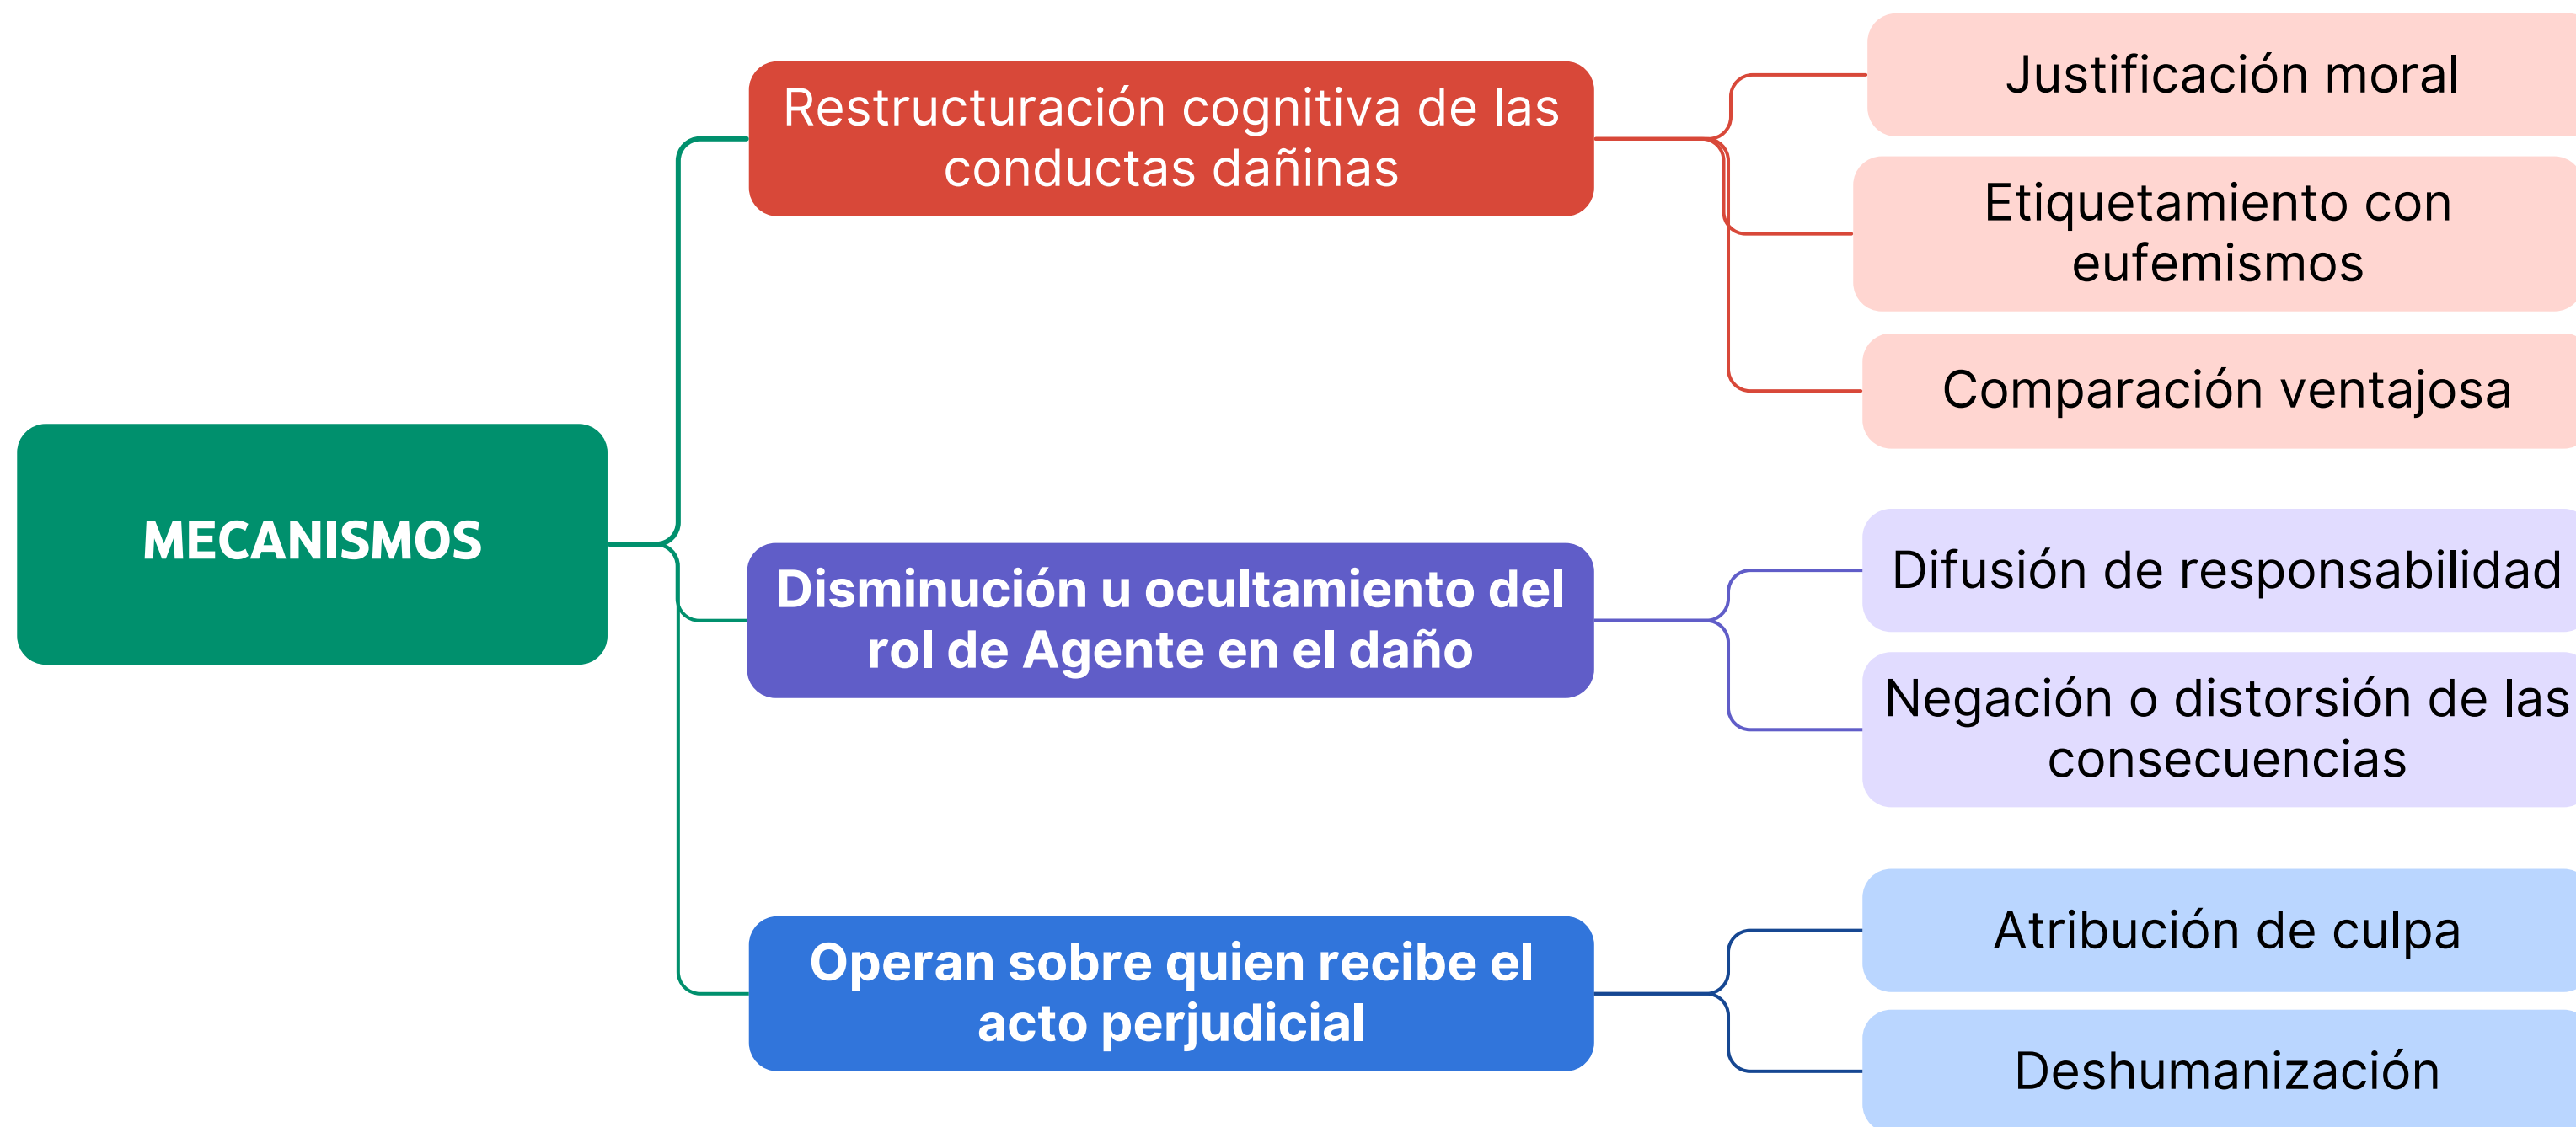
MECANISMOS

Restructuración cognitiva de las conductas dañinas

Justificación moral

Etiquetamiento con eufemismos

Comparación ventajosa

Disminución u ocultamiento del rol de Agente en el daño

Difusión de responsabilidad

Negación o distorsión de las consecuencias

Operan sobre quien recibe el acto perjudicial

Atribución de culpa

Deshumanización